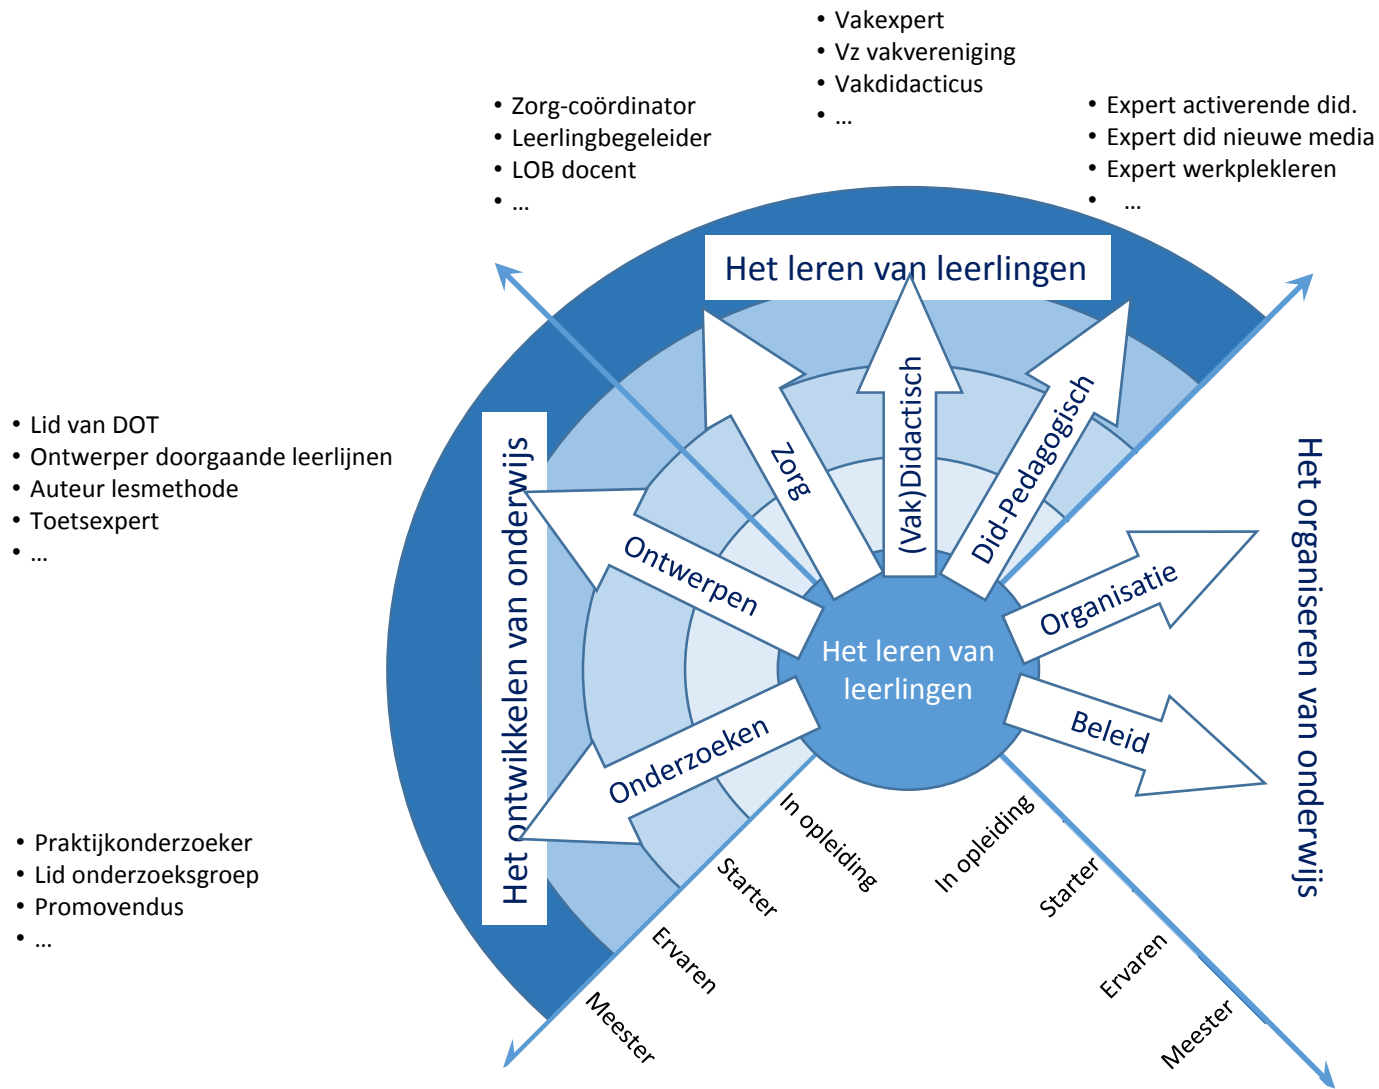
• Vakexpert
• Vz vakvereniging
• Vakdidacticus
• …

• Zorg-coördinator
• Leerlingbegeleider
• LOB docent
• …

• Expert activerende did.
• Expert did nieuwe media
• Expert werkplekleren
• …

Het leren van leerlingen

• Lid van DOT
• Ontwerper doorgaande leerlijnen
• Auteur lesmethode
• Toetsexpert
• …

Het ontwikkelen van onderwijs

Zorg

(Vak)Didactisch

Did-Pedagogisch

Ontwerpen

Organisatie

Het leren van leerlingen

Onderzoeken

Beleid

Het organiseren van onderwijs

• Praktijkonderzoeker
• Lid onderzoeksgroep
• Promovendus
• …

In opleiding
Starter
Ervaren
Meester

In opleiding
Starter
Ervaren
Meester